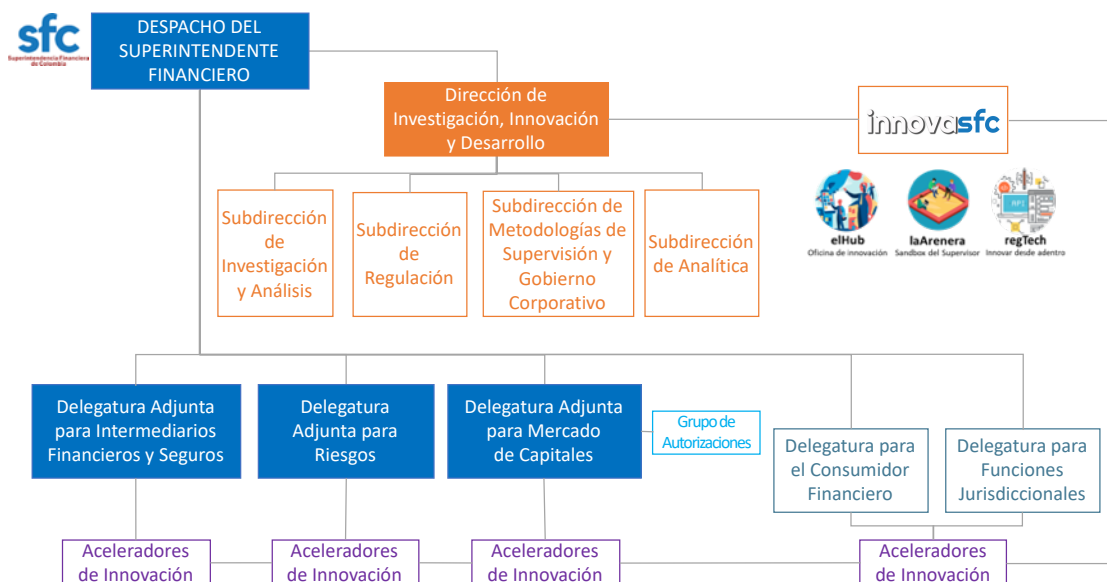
sfc
Superintendencia Financiera de Colombia

DESPACHO DEL SUPERINTENDENTE FINANCIERO

Dirección de Investigación, Innovación y Desarrollo

innovasfc

elHub
Oficina de innovación

laArenera
Sandbox del Supervisor

regTech
Innovar desde adentro

Subdirección de Investigación y Análisis

Subdirección de Regulación

Subdirección de Metodologías de Supervisión y Gobierno Corporativo

Subdirección de Analítica

Delegatura Adjunta para Intermediarios Financieros y Seguros

Delegatura Adjunta para Riesgos

Delegatura Adjunta para Mercado de Capitales

Grupo de Autorizaciones

Delegatura para el Consumidor Financiero

Delegatura para Funciones Jurisdiccionales

Aceleradores de Innovación

Aceleradores de Innovación

Aceleradores de Innovación

Aceleradores de Innovación